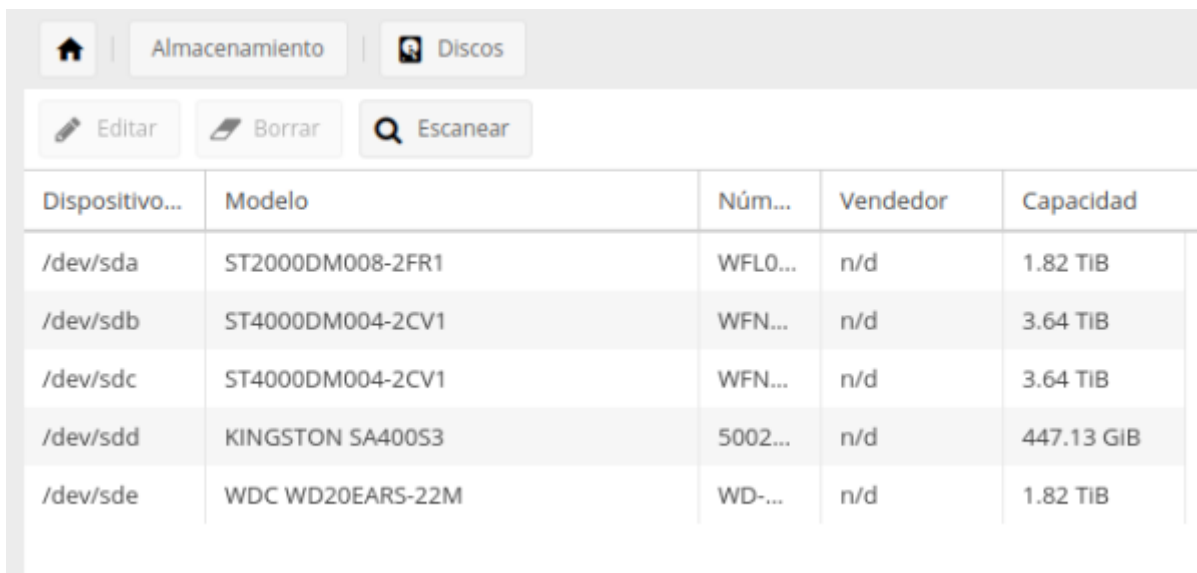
Almacenamiento | Discos

Editar | Borrar | Escanear

| Dispositivo... | Modelo | Núm... | Vendedor | Capacidad |
|---|---|---|---|---|
| /dev/sda | ST2000DM008-2FR1 | WFL0... | n/d | 1.82 TiB |
| /dev/sdb | ST4000DM004-2CV1 | WFN... | n/d | 3.64 TiB |
| /dev/sdc | ST4000DM004-2CV1 | WFN... | n/d | 3.64 TiB |
| /dev/sdd | KINGSTON SA400S3 | 5002... | n/d | 447.13 GiB |
| /dev/sde | WDC WD20EARS-22M | WD-... | n/d | 1.82 TiB |